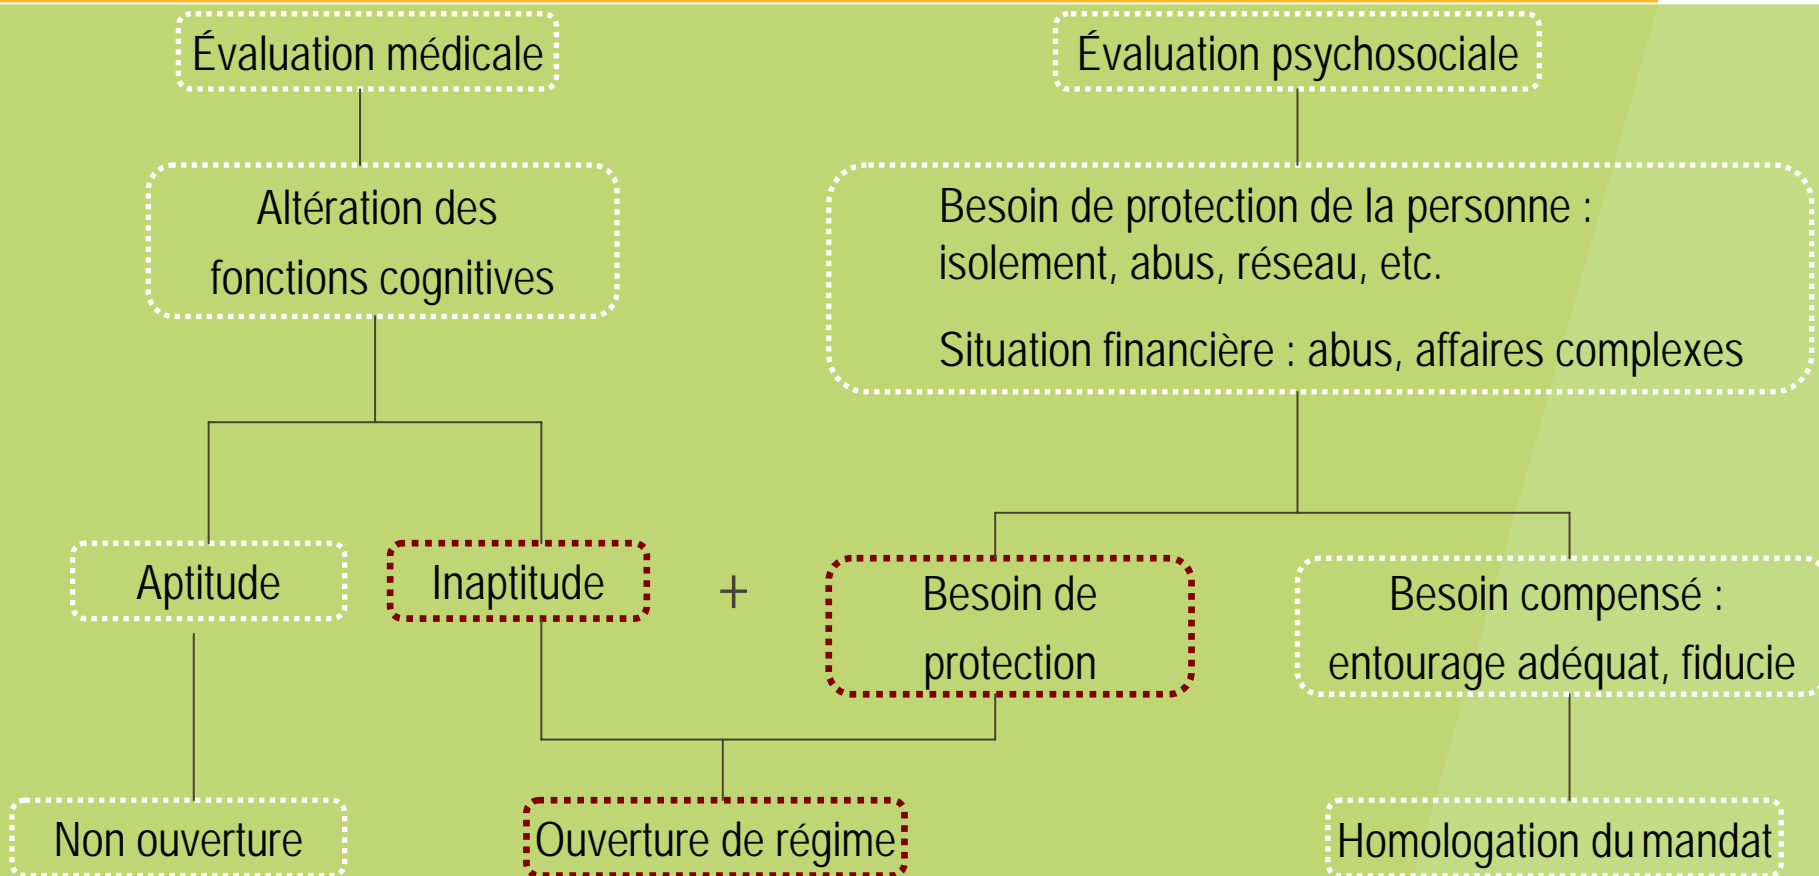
Évaluation médicale

Évaluation psychosociale

Altération des fonctions cognitives

Besoin de protection de la personne : isolement, abus, réseau, etc.

Situation financière : abus, affaires complexes

Aptitude

Inaptitude

+

Besoin de protection

Besoin compensé : entourage adéquat, fiducie

Non ouverture

Ouverture de régime

Homologation du mandat